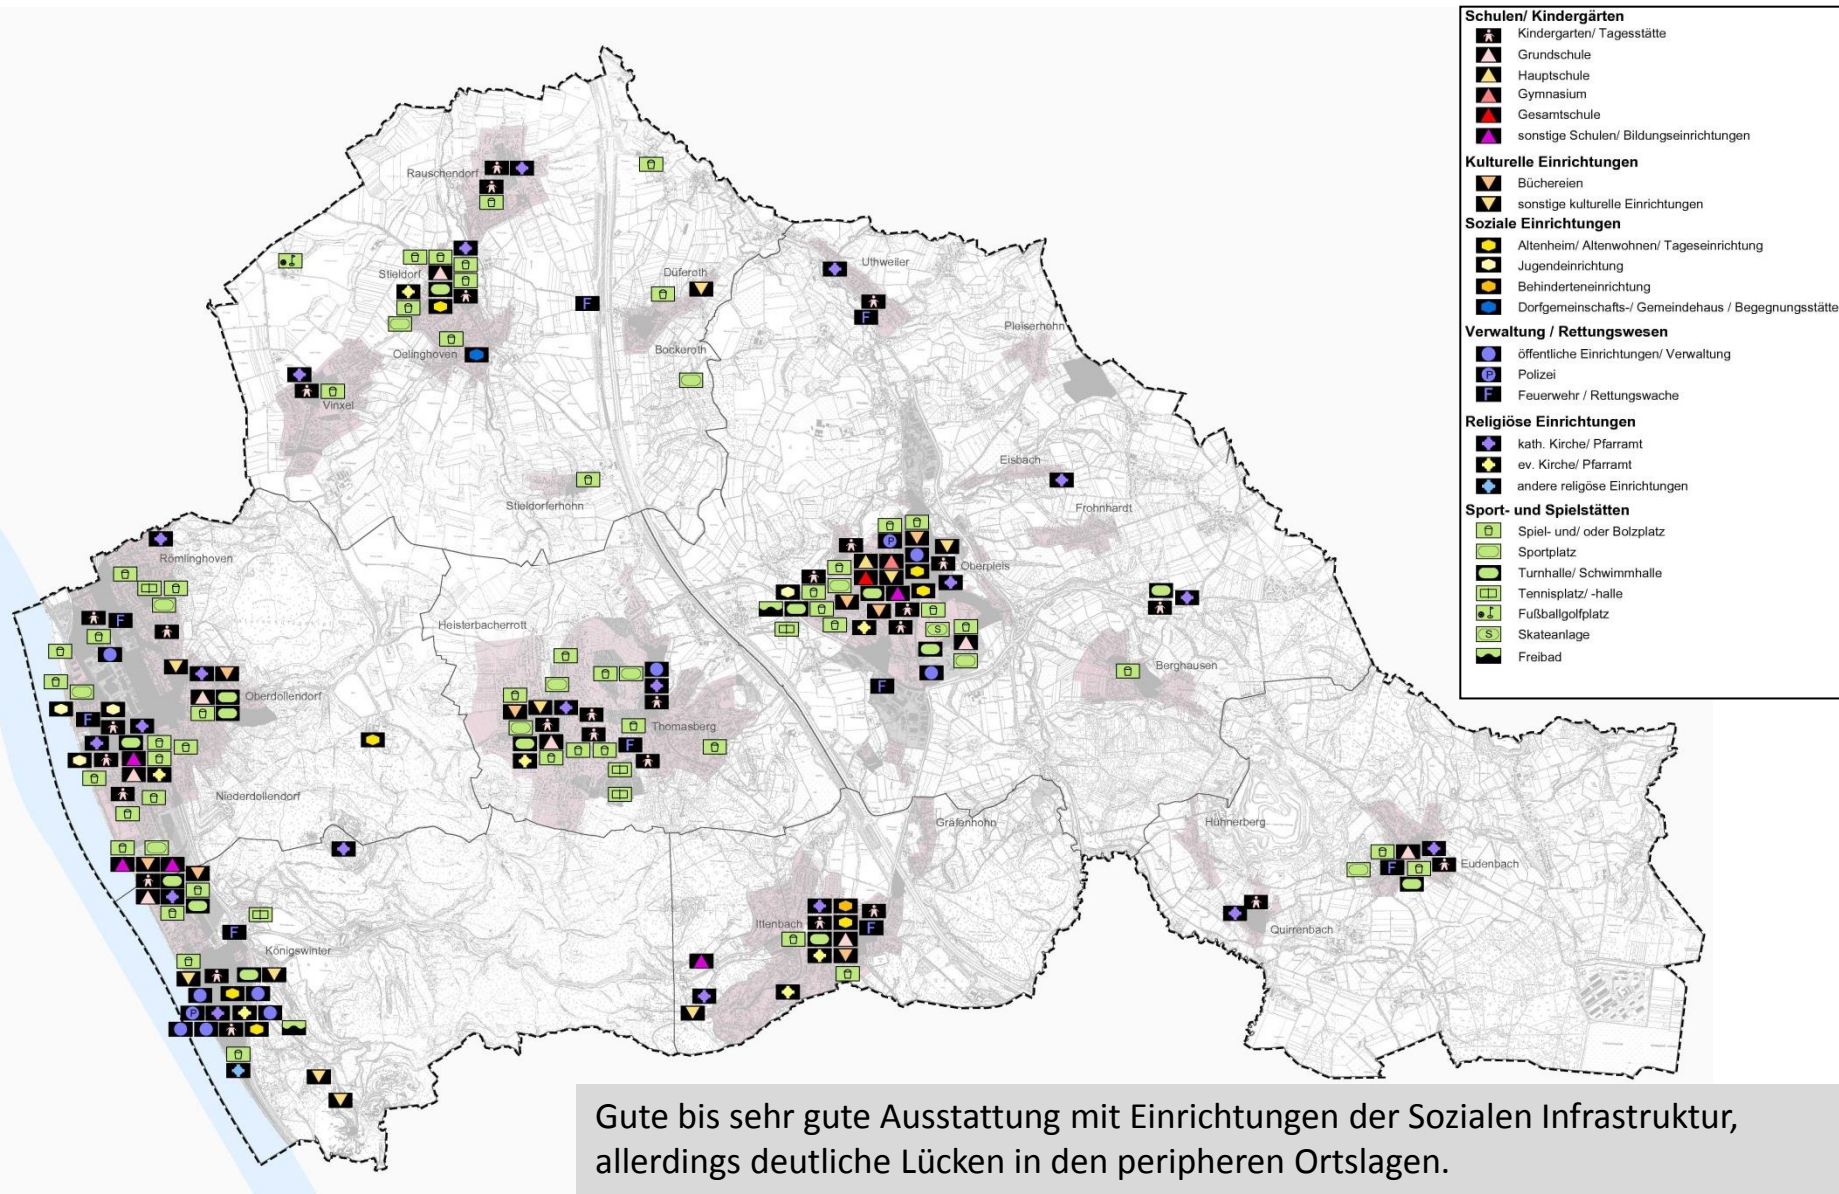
Rauschendorf

Stieldorf

Oelinghoven

Vinxel

Düferoth

Bockeroth

Uthweiler

Pleiserhohn

Eisbach

Frohnhardt

Stieldorferhohn

Römlinghoven

Heisterbacherrott

Oberpleis

Berghausen

Oberdollendorf

Thomasberg

Niederdollendorf

Grafenhohn

Hühnerberg

Eudenbach

Quirrenbach

Ittenbach

Königswinter

F

P

S

Schulen/ Kindergärten
Kindergarten/ Tagesstätte
Grundschule
Hauptschule
Gymnasium
Gesamtschule
sonstige Schulen/ Bildungseinrichtungen

Kulturelle Einrichtungen
Büchereien
sonstige kulturelle Einrichtungen

Soziale Einrichtungen
Altenheim/ Altenwohnen/ Tageseinrichtung
Jugendeinrichtung
Behinderteneinrichtung
Dorfgemeinschafts-/ Gemeindehaus / Begegnungsstätte

Verwaltung / Rettungswesen
öffentliche Einrichtungen/ Verwaltung
Polizei
Feuerwehr / Rettungswache

Religiöse Einrichtungen
kath. Kirche/ Pfarramt
ev. Kirche/ Pfarramt
andere religöse Einrichtungen

Sport- und Spielstätten
Spiel- und/ oder Bolzplatz
Sportplatz
Turnhalle/ Schwimmhalle
Tennisplatz/ -halle
Fußballgolfplatz
Skateanlage
Freibad

Gute bis sehr gute Ausstattung mit Einrichtungen der Sozialen Infrastruktur, allerdings deutliche Lücken in den peripheren Ortslagen.